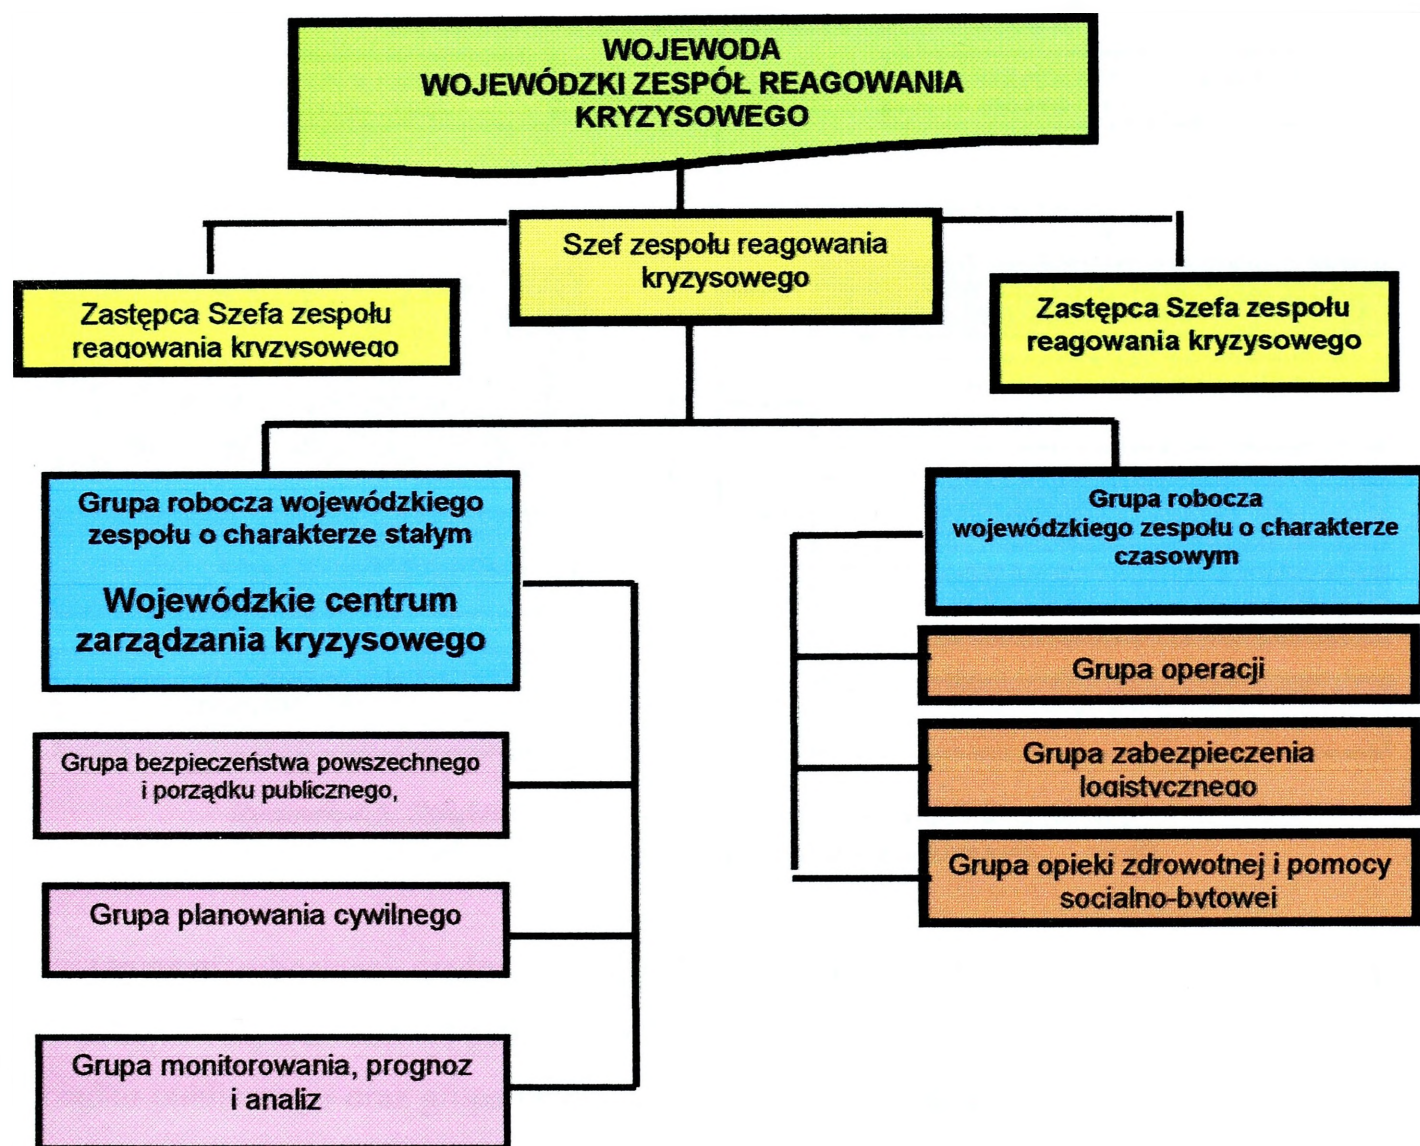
WOJEWODA
WOJEWÓDZKI ZESPÓŁ REAGOWANIA KRYZYSOWEGO

Szef zespołu reagowania kryzysowego

Zastępca Szefa zespołu reagowania kryzysowego

Zastępca Szefa zespołu reagowania kryzysowego

Grupa robocza wojewódzkiego zespołu o charakterze stałym

Wojewódzkie centrum zarządzania kryzysowego

Grupa robocza wojewódzkiego zespołu o charakterze czasowym

Grupa operacji

Grupa zabezpieczenia logistycznego

Grupa opieki zdrowotnej i pomocy socjalno-bytowej

Grupa bezpieczeństwa powszechnego i porządku publicznego,

Grupa planowania cywilnego

Grupa monitorowania, prognoz i analiz